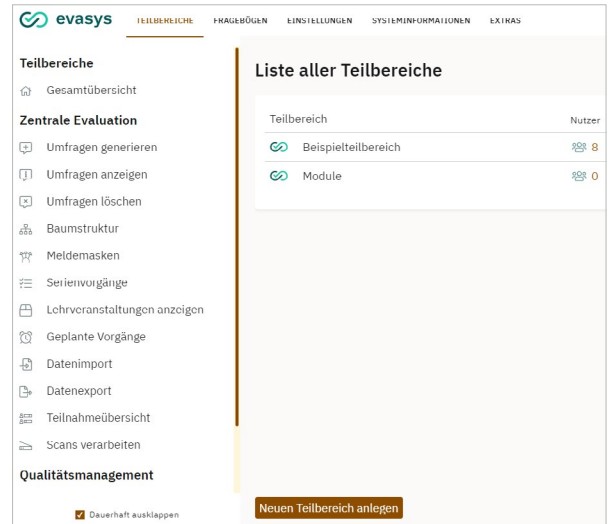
evasys TEILBEREICHE FRAGEBÖGEN EINSTELLUNGEN SYSTEMINFORMATIONEN EXTRAS

Teilbereiche
Gesamtübersicht
Zentrale Evaluation
Umfragen generieren
Umfragen anzeigen
Umfragen löschen
Baumstruktur
Meldemasken
Serienvorgänge
Lehrveranstaltungen anzeigen
Geplante Vorgänge
Datenimport
Datenexport
Teilnahmeübersicht
Scans verarbeiten
Qualitätsmanagement

Dauerhaft ausklappen

Liste aller Teilbereiche

| Teilbereich | Nutzer |
|---|---|
| Beispielteilbereich | 8 |
| Module | 0 |

Neuen Teilbereich anlegen